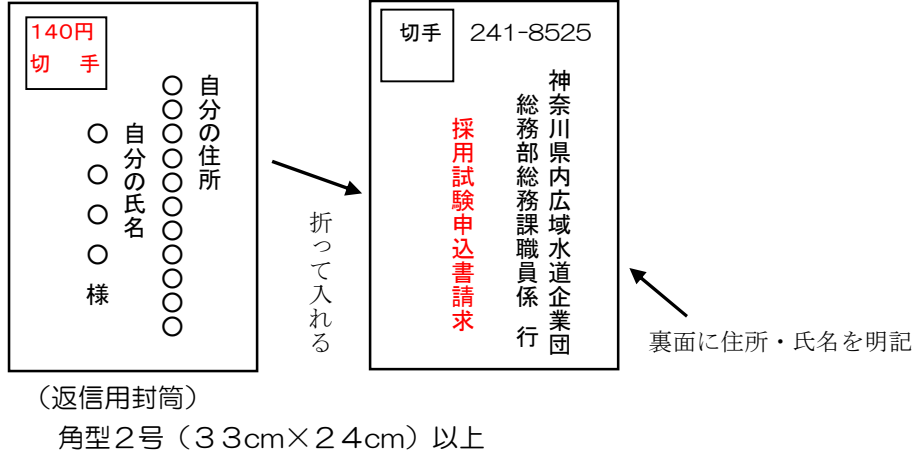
140円
切　手

自分の住所
〇〇〇〇〇〇〇〇〇〇

自分の氏名
〇〇〇〇

様

折って入れる

切手　241-8525

神奈川県内広域水道企業団
総務部総務課職員係　行

採用試験申込書請求

裏面に住所・氏名を明記

（返信用封筒）
角型２号（３３cm×２４cm）以上